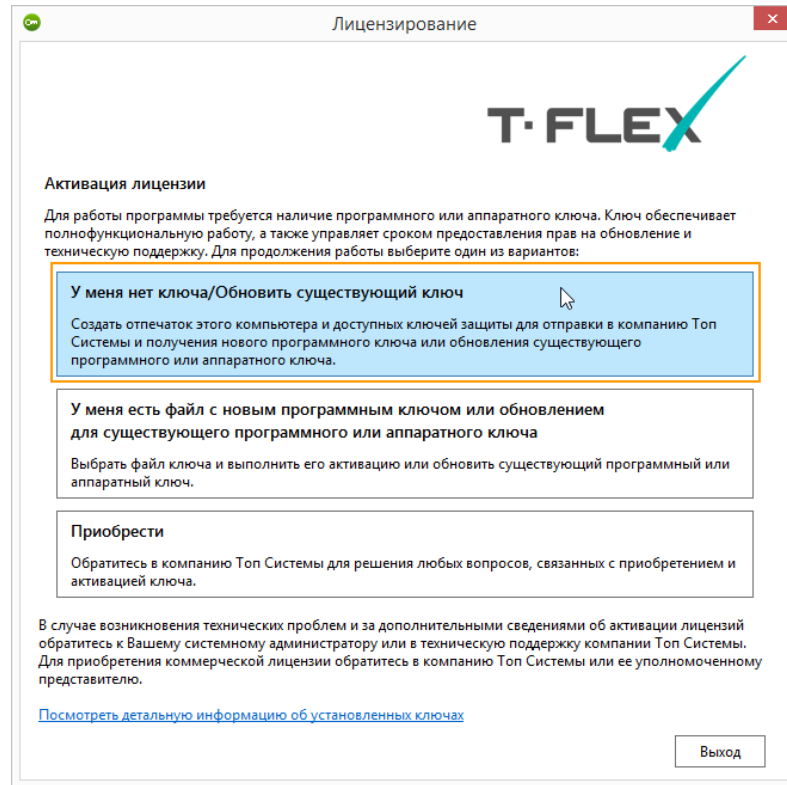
Лицензирование

T·FLEX

Активация лицензии

Для работы программы требуется наличие программного или аппаратного ключа. Ключ обеспечивает полнофункциональную работу, а также управляет сроком предоставления прав на обновление и техническую поддержку. Для продолжения работы выберите один из вариантов:

У меня нет ключа/Обновить существующий ключ

Создать отпечаток этого компьютера и доступных ключей защиты для отправки в компанию Топ Системы и получения нового программного ключа или обновления существующего программного или аппаратного ключа.

У меня есть файл с новым программным ключом или обновлением для существующего программного или аппаратного ключа

Выбрать файл ключа и выполнить его активацию или обновить существующий программный или аппаратный ключ.

Приобрести

Обратитесь в компанию Топ Системы для решения любых вопросов, связанных с приобретением и активацией ключа.

В случае возникновения технических проблем и за дополнительными сведениями об активации лицензий обратитесь к Вашему системному администратору или в техническую поддержку компании Топ Системы. Для приобретения коммерческой лицензии обратитесь в компанию Топ Системы или ее уполномоченному представителю.

Посмотреть детальную информацию об установленных ключах

Выход